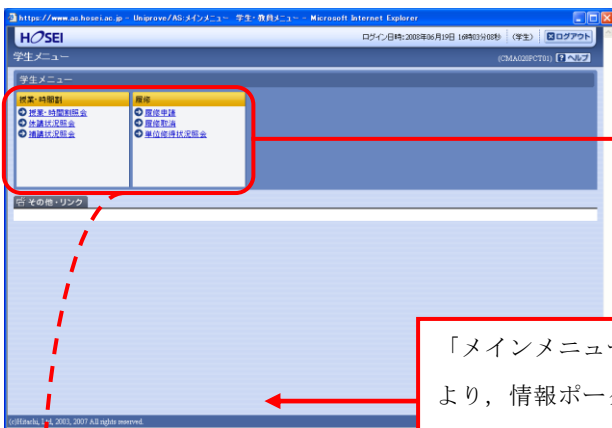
https://www.as.hosei.ac.jp - Uniprove/AS:メインメニュー 学生・教員メニュー - Microsoft Internet Explorer

HOSEI

ログイン日時:2008年06月19日 16時03分08秒 (学生) ログアウト

学生メニュー

(CMA020PCT01) ? ヘルプ

学生メニュー

授業・時間割

授業・時間割照会

休講状況照会

補講状況照会

履修

履修申請

履修取消

単位修得状況照会

その他・リンク

「メインメニュー

より，情報ポー

(c)Hitachi, Ltd. 2003, 2007 All rights reserved.